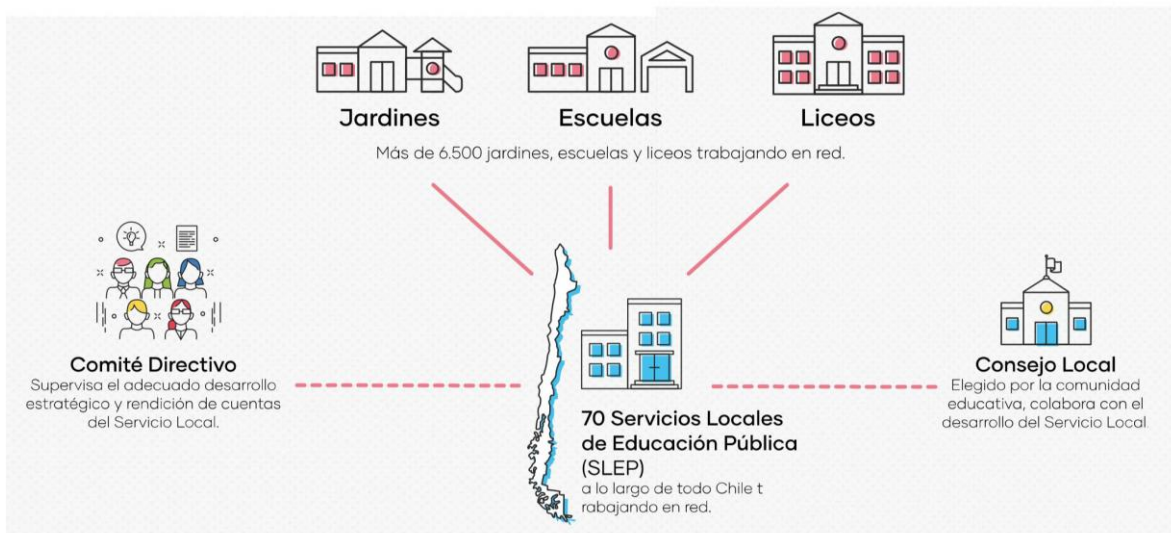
Jardines

Escuelas

Liceos

Más de 6.500 jardines, escuelas y liceos trabajando en red.

Comité Directivo
Supervisa el adecuado desarrollo estratégico y rendición de cuentas del Servicio Local.

70 Servicios Locales de Educación Pública (SLEP)
a lo largo de todo Chile t rabajando en red.

Consejo Local
Elegido por la comunidad educativa, colabora con el desarrollo del Servicio Local